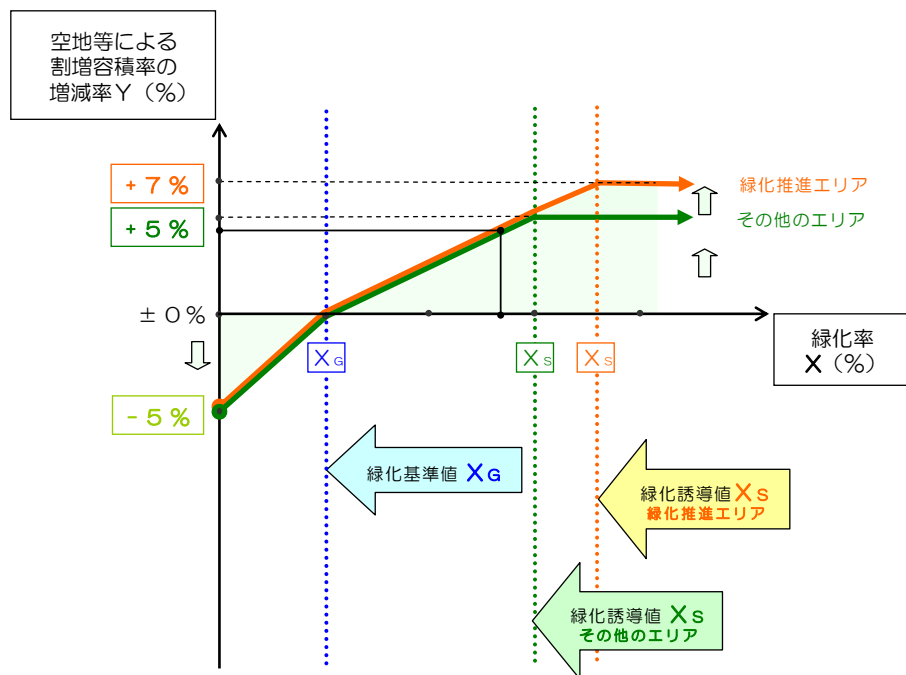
空地等による割増容積率の増減率Y（%）

＋７％

＋５％

緑化推進エリア

その他のエリア

±０％

緑化率
X（%）

$X_G$

$X_S$

$X_S$

－５％

緑化基準値 $X_G$

緑化誘導値 $X_S$
緑化推進エリア

緑化誘導値 $X_S$
その他のエリア